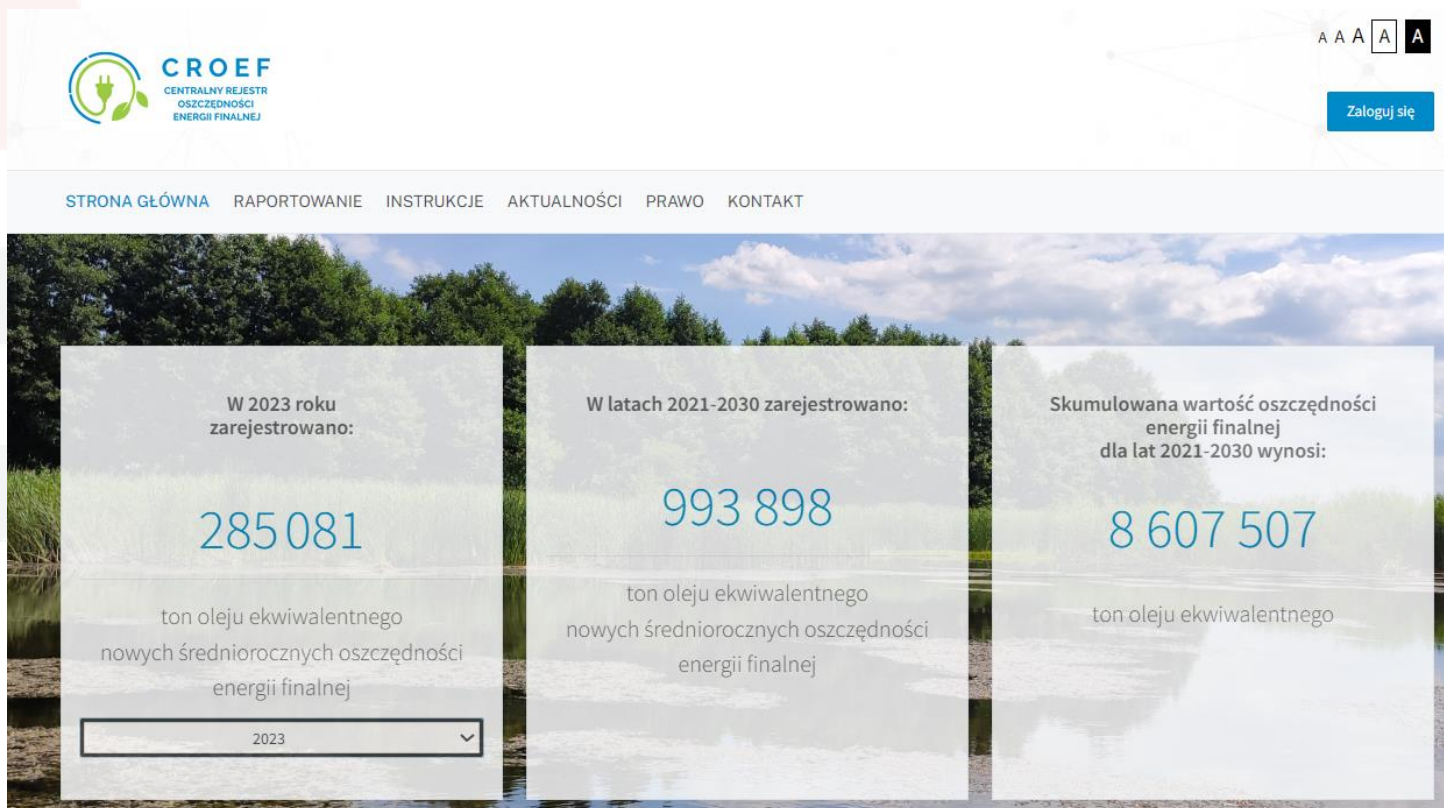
CROEF
CENTRALNY REJESTR OSZCZĘDNOŚCI ENERGII FINALNEJ

A A A A A

Zaloguj się

STRONA GŁÓWNA RAPORTOWANIE INSTRUKCJE AKTUALNOŚCI PRAWO KONTAKT

W 2023 roku zarejestrowano:

285 081

ton oleju ekwiwalentnego nowych średniorocznych oszczędności energii finalnej

2023

W latach 2021-2030 zarejestrowano:

993 898

ton oleju ekwiwalentnego nowych średniorocznych oszczędności energii finalnej

Skumulowana wartość oszczędności energii finalnej dla lat 2021-2030 wynosi:

8 607 507

ton oleju ekwiwalentnego